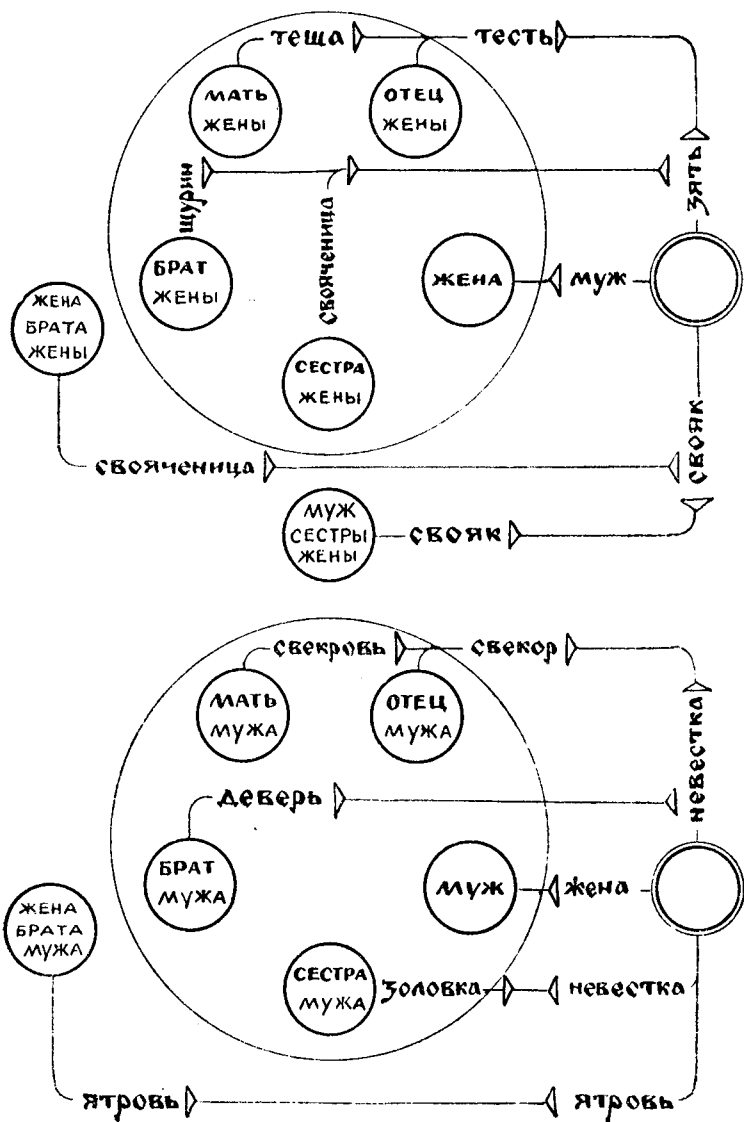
теща
тесть
МАТЬ ЖЕНЫ
ОТЕЦ ЖЕНЫ
шурин
свояченица
зять
БРАТ ЖЕНЫ
ЖЕНА
муж
ЖЕНА БРАТА ЖЕНЫ
СЕСТРА ЖЕНЫ
свояк
свояченица
МУЖ СЕСТРЫ ЖЕНЫ
свояк

свекровь
свекор
МАТЬ МУЖА
ОТЕЦ МУЖА
невестка
деверь
БРАТ МУЖА
МУЖ
жена
ЖЕНА БРАТА МУЖА
СЕСТРА МУЖА
золовка
невестка
ятровь
ятровь